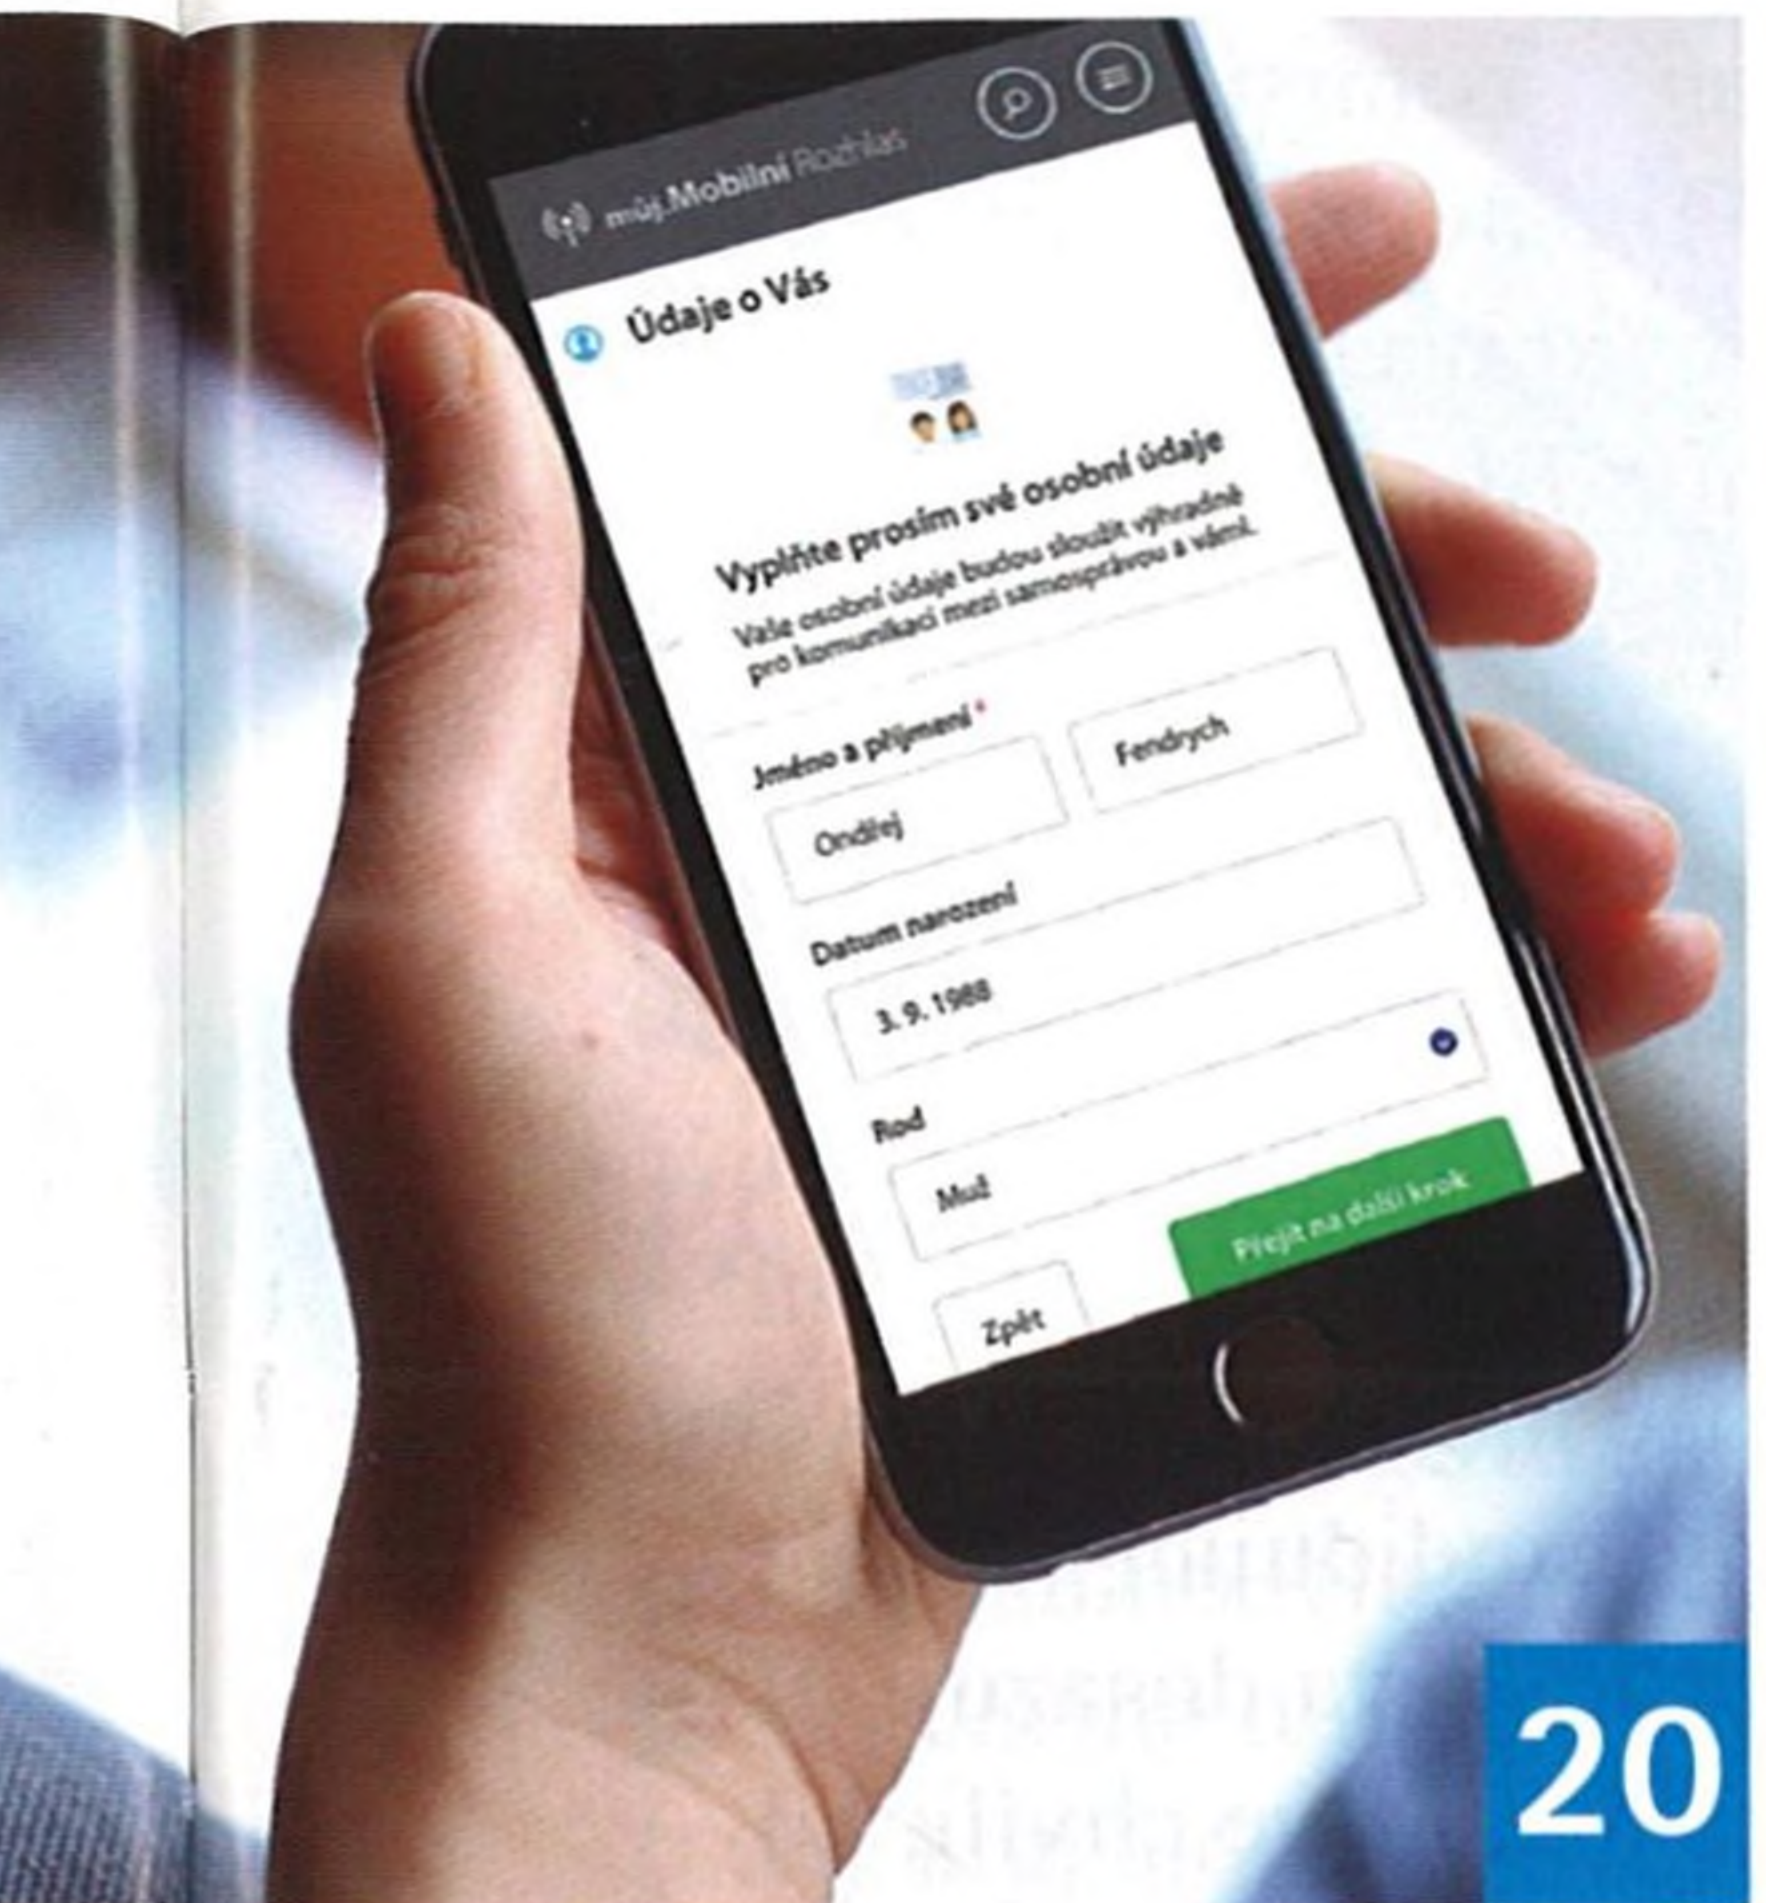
můj.Mobilní Rozhlas

Údaje o Vás

Vyplňte prosím své osobní údaje

Vaše osobní údaje budou sloužit výhradně pro komunikaci mezi samosprávou a vámi.

Jméno a příjmení *

Ondřej

Fendrych

Datum narození

3. 9. 1988

Rod

Muž

Přejít na další krok

Zpět

20